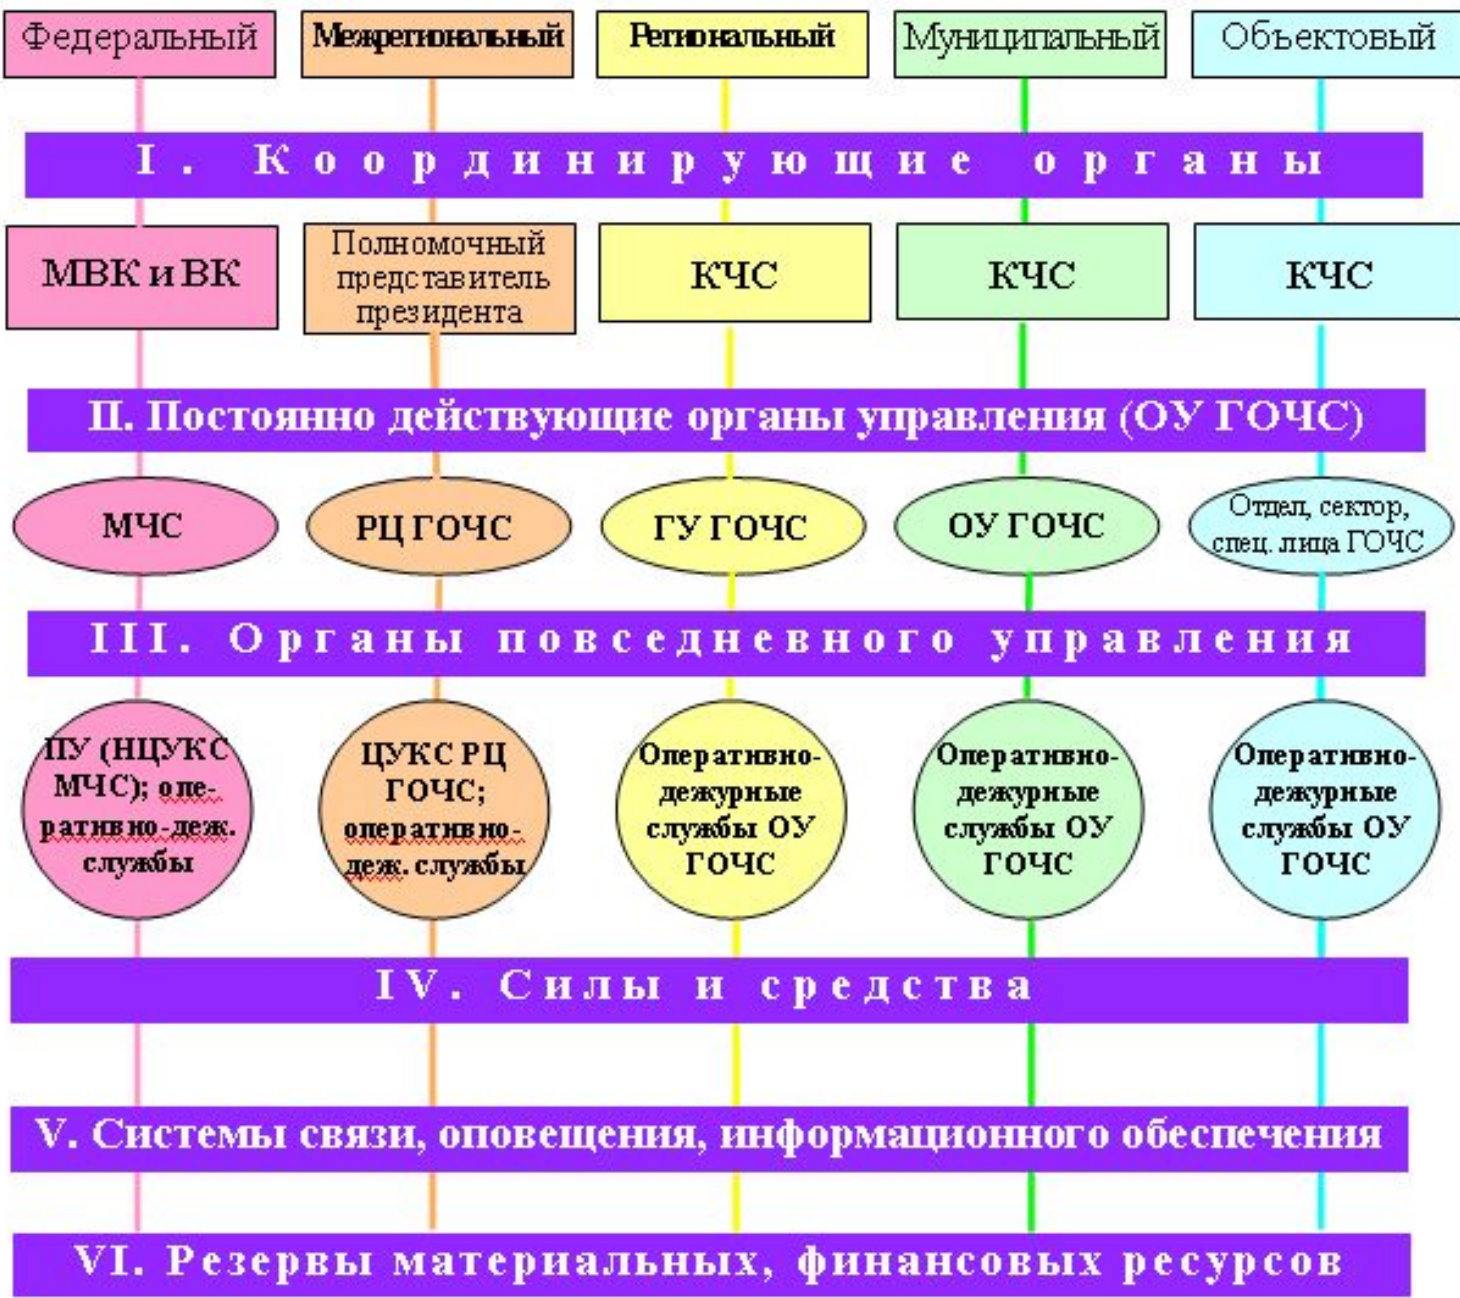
Федеральный
Межрегиональный
Региональный
Муниципальный
Объектовый

I. Координирующие органы

МВК и ВК
Полномочный представитель президента
КЧС
КЧС
КЧС

II. Постоянно действующие органы управления (ОУ ГОЧС)

МЧС
РЦ ГОЧС
ГУ ГОЧС
ОУ ГОЧС
Отдел, сектор, спец. лица ГОЧС

III. Органы повседневного управления

ПУ (НЦУКС МЧС); оперативно-деж. службы
ЦУКС РЦ ГОЧС; оперативно-деж. службы
Оперативно-дежурные службы ОУ ГОЧС
Оперативно-дежурные службы ОУ ГОЧС
Оперативно-дежурные службы ОУ ГОЧС

IV. Силы и средства

V. Системы связи, оповещения, информационного обеспечения

VI. Резервы материальных, финансовых ресурсов